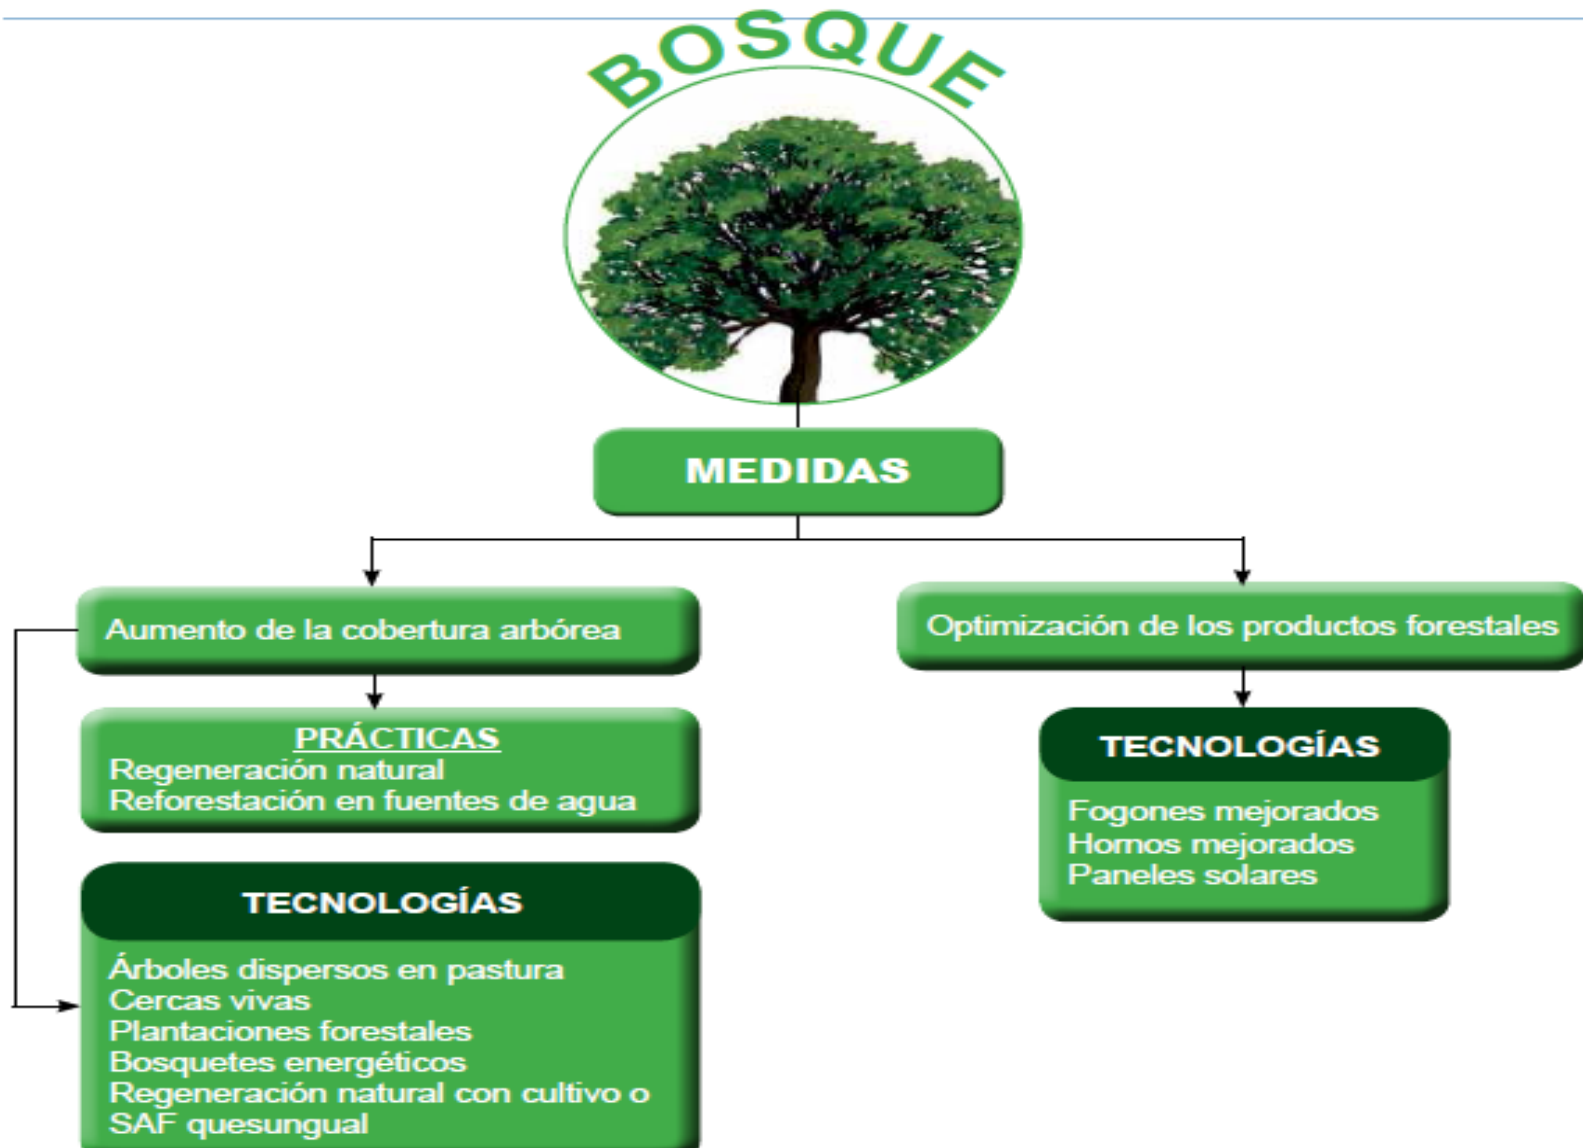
BOSQUE

MEDIDAS

Aumento de la cobertura arbórea

Optimización de los productos forestales

PRÁCTICAS
Regeneración natural
Reforestación en fuentes de agua

TECNOLOGÍAS
Fogones mejorados
Hornos mejorados
Paneles solares

TECNOLOGÍAS
Árboles dispersos en pastura
Cercas vivas
Plantaciones forestales
Bosquetes energéticos
Regeneración natural con cultivo o SAF quesungual